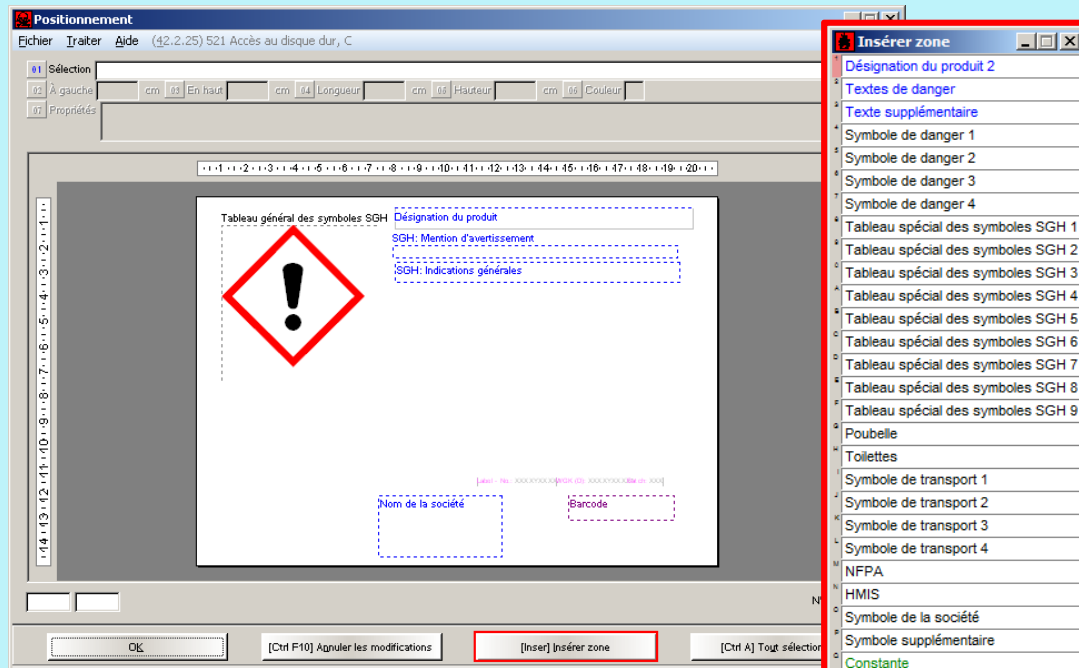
Positionnement

Fichier Traiter Aide (42.2.25) 521 Accès au disque dur, C

01 Sélection
02 À gauche cm 03 En haut cm 04 Longueur cm 05 Hauteur cm 06 Couleur
07 Propriétés

1 2 3 4 5 6 7 8 9 10 11 12 13 14 15 16 17 18 19 20

1 2 3 4 5 6 7 8 9 10 11 12 13 14

Tableau général des symboles SGH
Désignation du produit
SGH: Mention d'avertissement
SGH: Indications générales

Label - No.: XXXXXXX XX SGH (D): XXXXXXXX Batch: XXX

Nom de la société
Barcode

N°

OK
[Ctrl F10] Annuler les modifications
[Inser] Insérer zone
[Ctrl A] Tout sélection

Insérer zone

Désignation du produit 2
Textes de danger
Texte supplémentaire
Symbole de danger 1
Symbole de danger 2
Symbole de danger 3
Symbole de danger 4
Tableau spécial des symboles SGH 1
Tableau spécial des symboles SGH 2
Tableau spécial des symboles SGH 3
Tableau spécial des symboles SGH 4
Tableau spécial des symboles SGH 5
Tableau spécial des symboles SGH 6
Tableau spécial des symboles SGH 7
Tableau spécial des symboles SGH 8
Tableau spécial des symboles SGH 9
Poubelle
Toilettes
Symbole de transport 1
Symbole de transport 2
Symbole de transport 3
Symbole de transport 4
NFPA
HMIS
Symbole de la société
Symbole supplémentaire
Constante